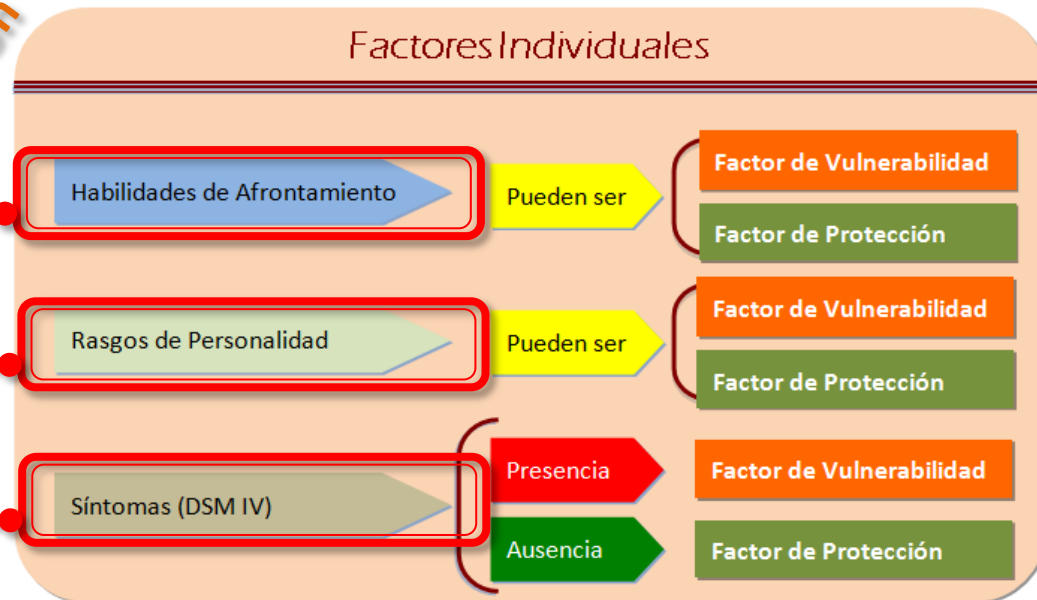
Factores Individuales

Habilidades de Afrontamiento

Pueden ser

Factor de Vulnerabilidad

Factor de Protección

Rasgos de Personalidad

Pueden ser

Factor de Vulnerabilidad

Factor de Protección

Síntomas (DSM IV)

Presencia

Factor de Vulnerabilidad

Ausencia

Factor de Protección